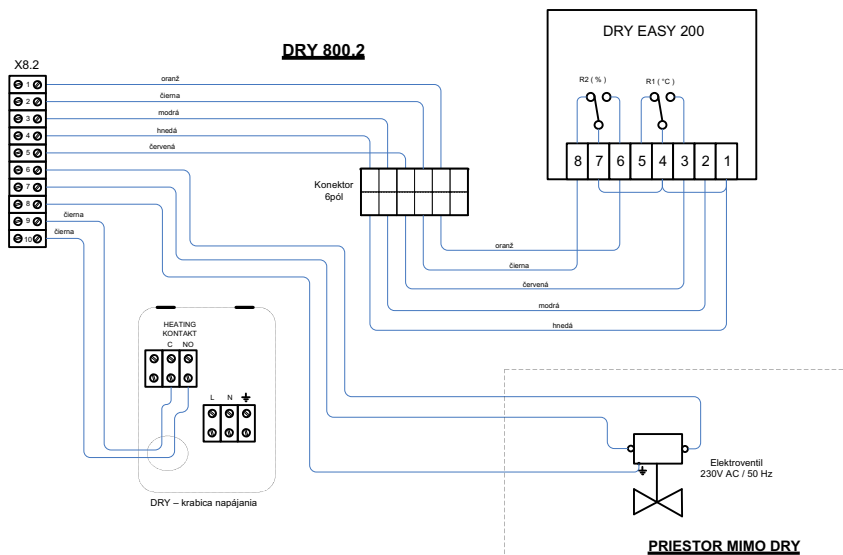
DRY EASY 200

DRY 800.2

X8.2

1
2
3
4
5
6
7
8
9
10

oranž
čierna
modrá
hnedá
červená

čierna
čierna

R2 ( % )
R1 ( °C )

8 7 6 5 4 3 2 1

Konektor 6pól

oranž
čierna
červená
modrá
hnedá

HEATING KONTAKT
C NO

L N

DRY – krabica napájania

Elektroventil 230V AC / 50 Hz

PRIESTOR MIMO DRY